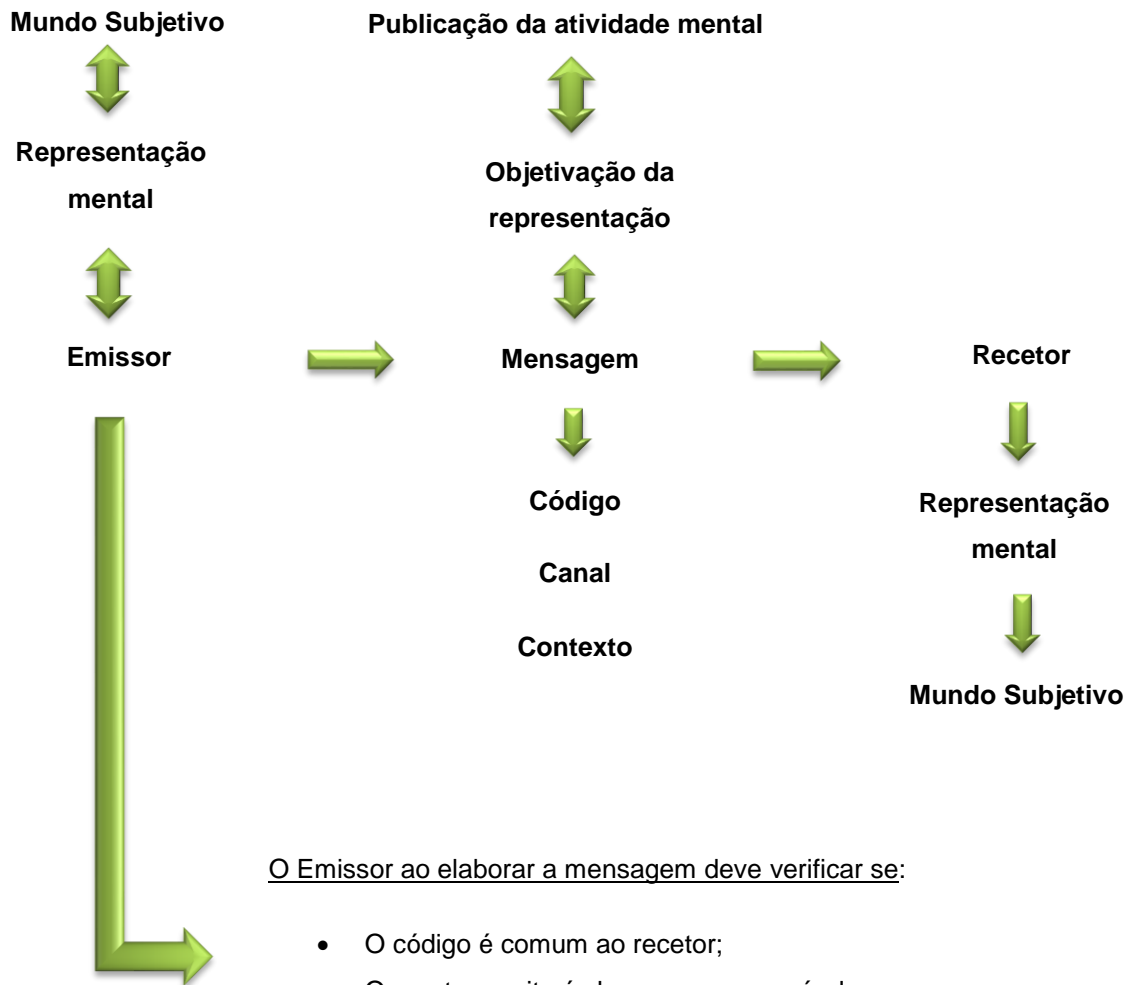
Mundo Subjetivo

Representação mental

Emissor

Publicação da atividade mental

Objetivação da representação

Mensagem

Código

Canal

Contexto

Recetor

Representação mental

Mundo Subjetivo

O Emissor ao elaborar a mensagem deve verificar se:

- O código é comum ao recetor;
- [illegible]